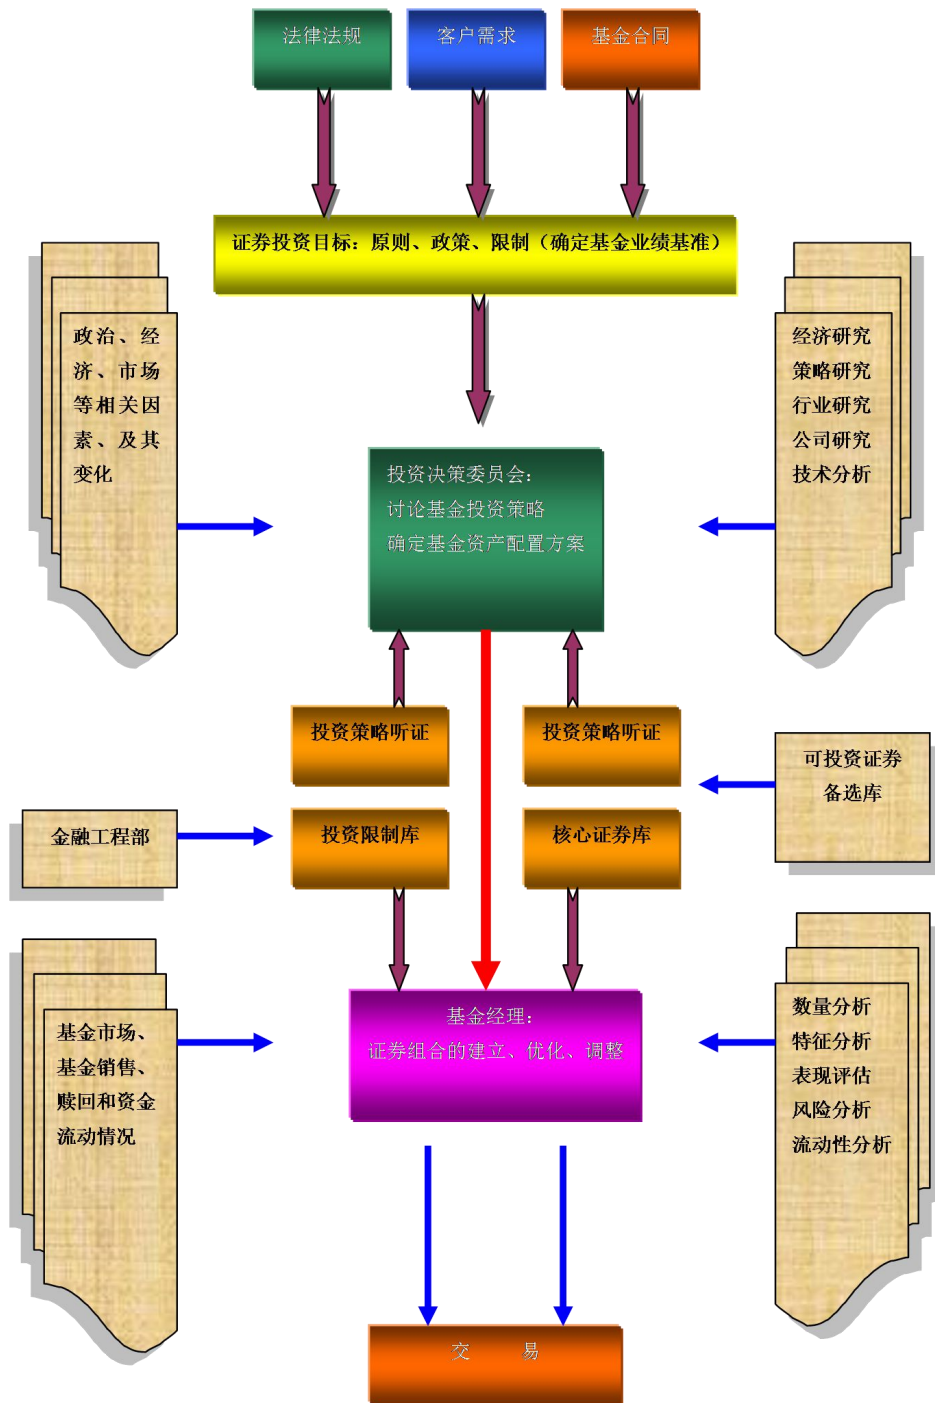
法律法规

客户需求

基金合同

证券投资目标：原则、政策、限制（确定基金业绩基准）

政治、经济、市场等相关因素、及其变化

投资决策委员会：
讨论基金投资策略
确定基金资产配置方案

经济研究
策略研究
行业研究
公司研究
技术分析

投资策略听证

投资策略听证

可投资证券备选库

金融工程部

投资限制库

核心证券库

基金市场、基金销售、赎回和资金流动情况

基金经理：
证券组合的建立、优化、调整

数量分析
特征分析
表现评估
风险分析
流动性分析

交　易